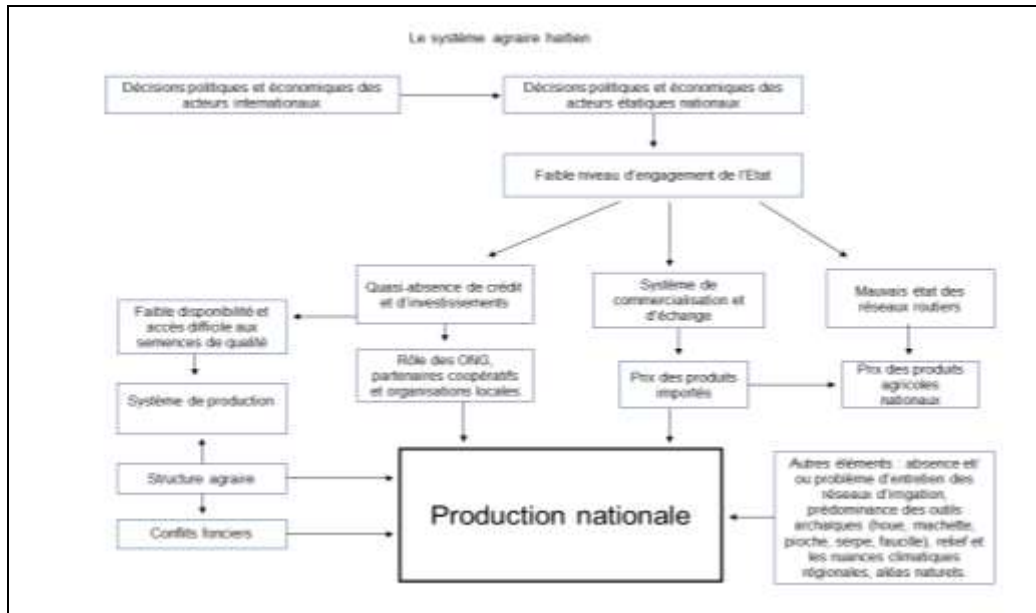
Le système agraire haïtien

Décisions politiques et économiques des acteurs internationaux

Décisions politiques et économiques des acteurs étatiques nationaux

Faible niveau d'engagement de l'Etat

Quasi-absence de crédit et d'investissements

Système de commercialisation et d'échange

Mauvais état des réseaux routiers

Faible disponibilité et accès difficile aux semences de qualité

Rôle des ONG, partenaires coopératifs et organisations locales

Prix des produits importés

Prix des produits agricoles nationaux

Système de production

Structure agraire

Conflits fonciers

Production nationale

Autres éléments : absence et/ ou problème d'entretien des réseaux d'irrigation, prédominance des outils archaïques (houe, machette, pioche, serpe, faucille), relief et les nuances climatiques régionales, aléas naturels.